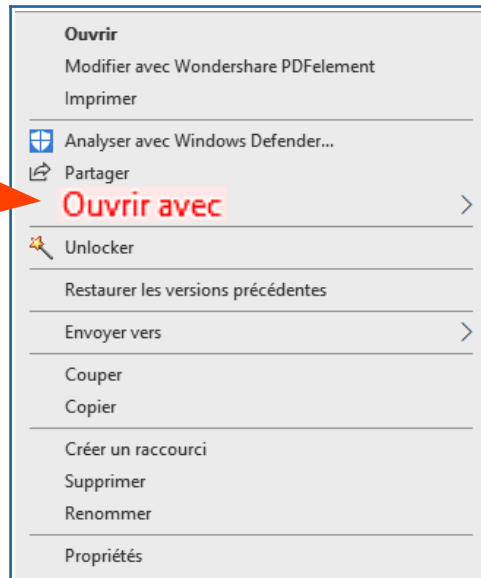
Ouvrir
Modifier avec Wondershare PDFelement
Imprimer

Analyser avec Windows Defender...
Partager
Ouvrir avec

Unlocker

Restaurer les versions précédentes

Envoyer vers

Couper
Copier

Créer un raccourci
Supprimer
Renommer

Propriétés